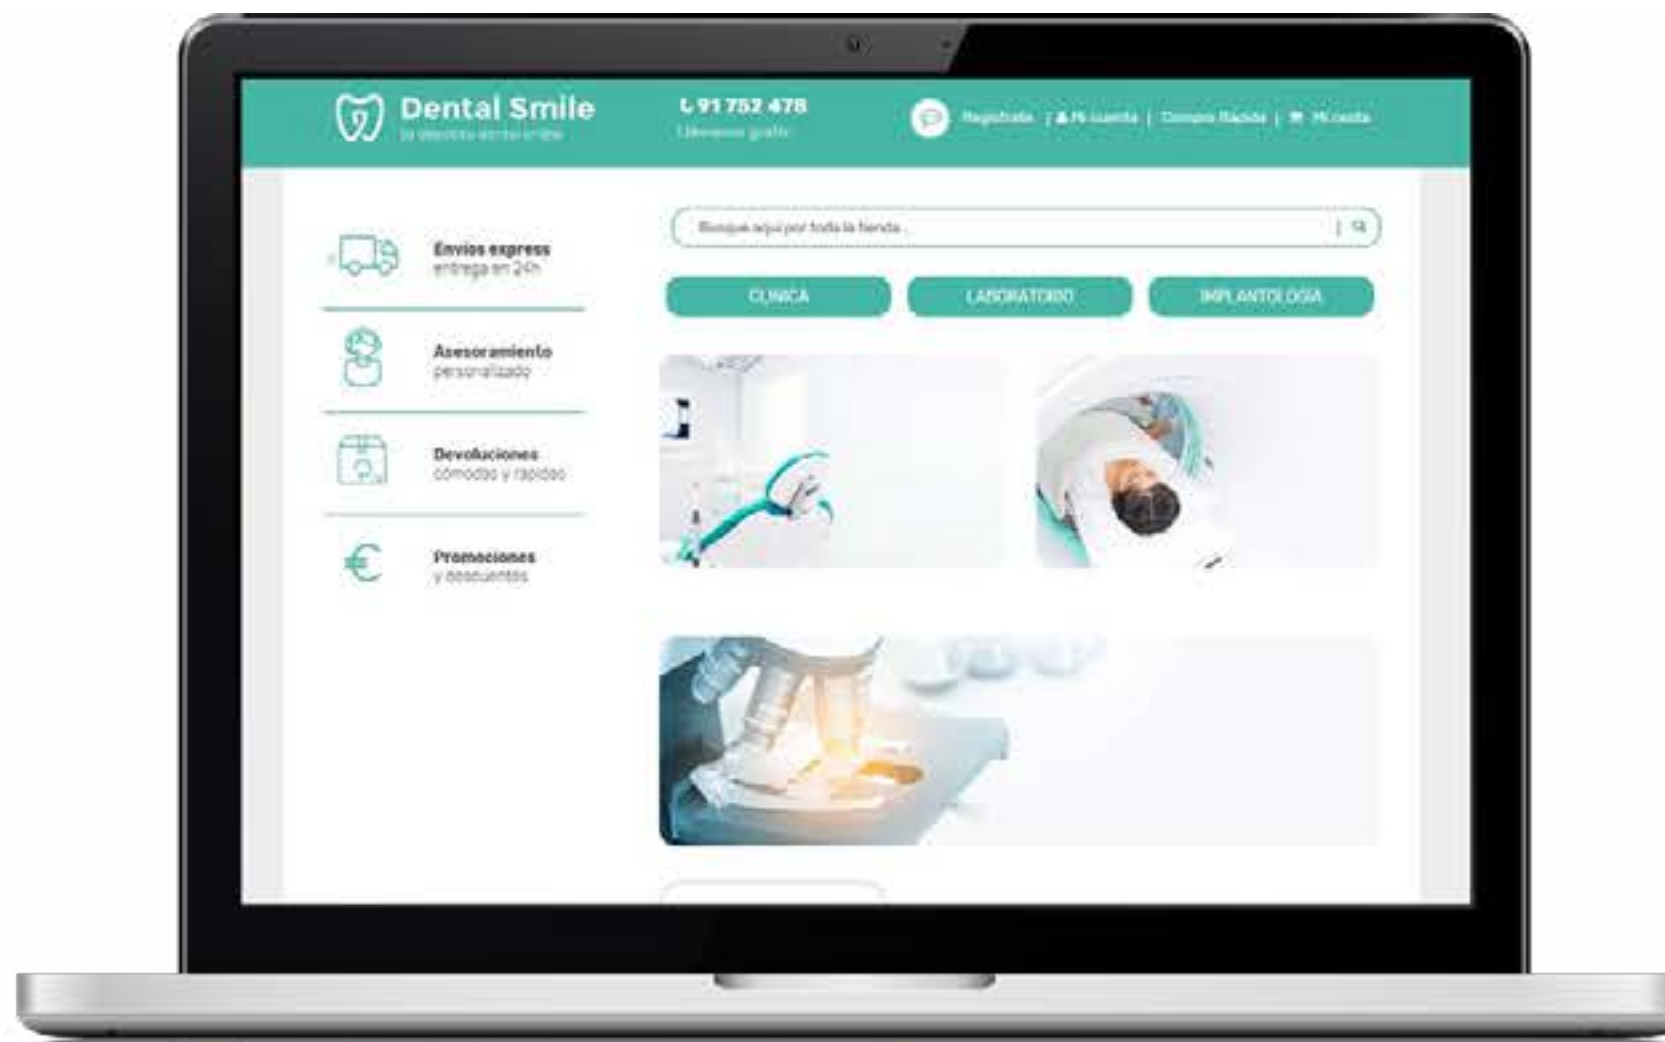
Dental Smile
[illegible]

91 752 478
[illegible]

Regístrate | Mi cuenta | Compra Rápida | Mi cesta

Envíos express
entrega en 24h

Asesoramiento
personalizado

Devoluciones
cómodas y rápidas

Promociones
y descuentos

Busque aquí por toda la tienda...

CLINICA
LABORATORIO
IMPLANTOLOGIA